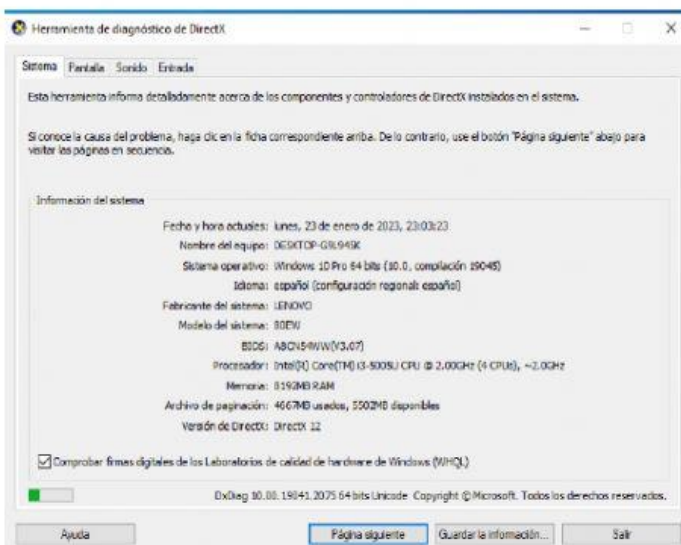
Herramienta de diagnóstico de DirectX

Sistema | Pantalla | Sonido | Entrada

Esta herramienta informa detalladamente acerca de los componentes y controladores de DirectX instalados en el sistema.

Si conoce la causa del problema, haga clic en la ficha correspondiente arriba. De lo contrario, use el botón "Página siguiente" abajo para visitar las páginas en secuencia.

Información del sistema

Fecha y hora actuales: lunes, 23 de enero de 2023, 23:03:23
Nombre del equipo: DESKTOP-G9L945K
Sistema operativo: Windows 10 Pro 64 bits (10.0, compilación 19045)
Idioma: español (configuración regional: español)
Fabricante del sistema: LENOVO
Modelo del sistema: 80EW
BIOS: A8CN54WW(V3.07)
Procesador: Intel(R) Core(TM) i3-5005U CPU @ 2.00GHz (4 CPUs), ~2.0GHz
Memoria: 8192MB RAM
Archivo de paginación: 4667MB usados, 5502MB disponibles
Versión de DirectX: DirectX 12

Comprobar firmas digitales de los Laboratorios de calidad de hardware de Windows (WHQL)

DxDiag 10.00.19041.2075 64 bits Unicode Copyright © Microsoft. Todos los derechos reservados.

Ayuda | Página siguiente | Guardar la información... | Salir